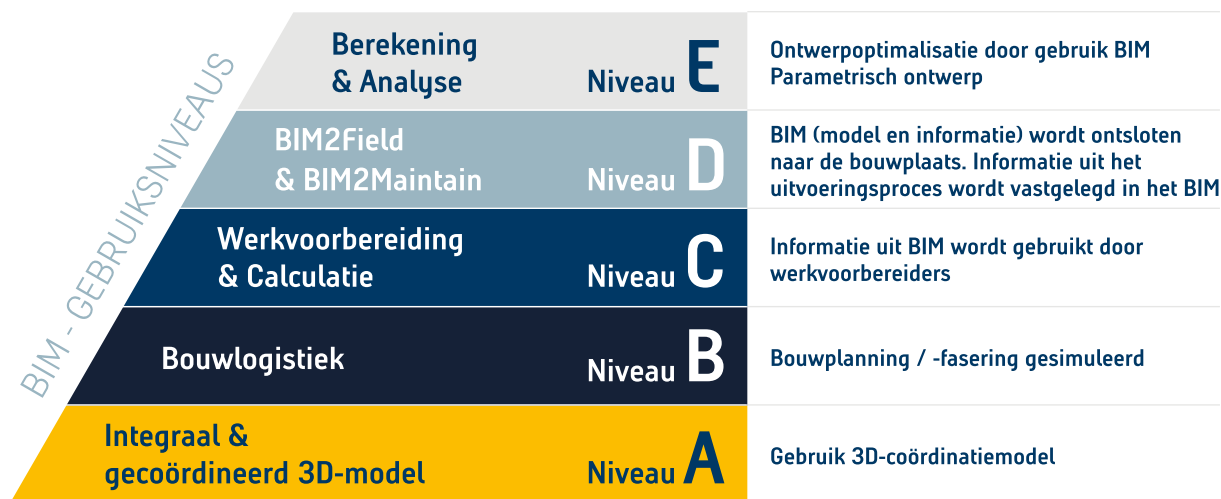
BIM - GEBRUIKSNIVEAUS

Berekening & Analyse
Niveau E
Ontwerpoptimalisatie door gebruik BIM
Parametrisch ontwerp

BIM2Field & BIM2Maintain
Niveau D
BIM (model en informatie) wordt ontsloten naar de bouwplaats. Informatie uit het uitvoeringsproces wordt vastgelegd in het BIM

Werkvoorbereiding & Calculatie
Niveau C
Informatie uit BIM wordt gebruikt door werkvoorbereiders

Bouwlogistiek
Niveau B
Bouwplanning / -fasering gesimuleerd

Integraal & gecoördineerd 3D-model
Niveau A
Gebruik 3D-coördinatiemodel